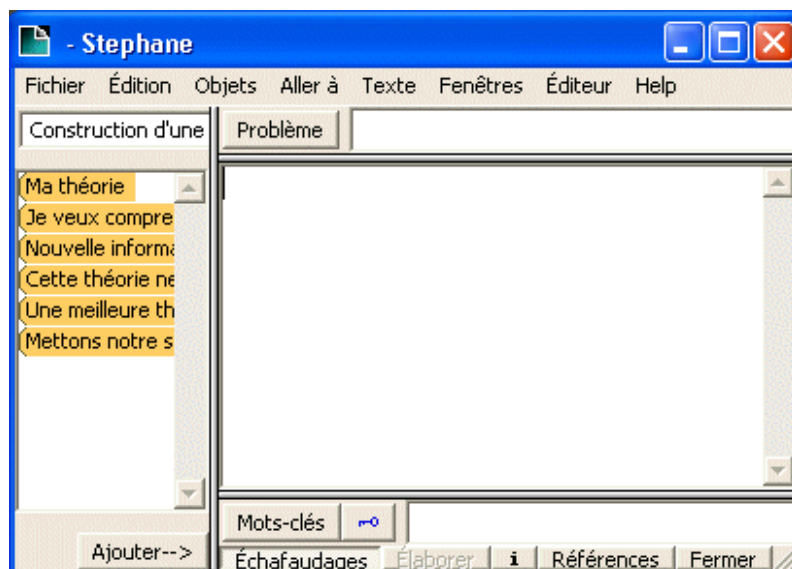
- Stephane

Fichier Édition Objets Aller à Texte Fenêtres Éditeur Help

Construction d'une

Problème

Ma théorie
Je veux compre
Nouvelle informa
Cette théorie ne
Une meilleure th
Mettons notre s

Mots-clés

Ajouter-->

Échafaudages Élaborer i Références Fermer